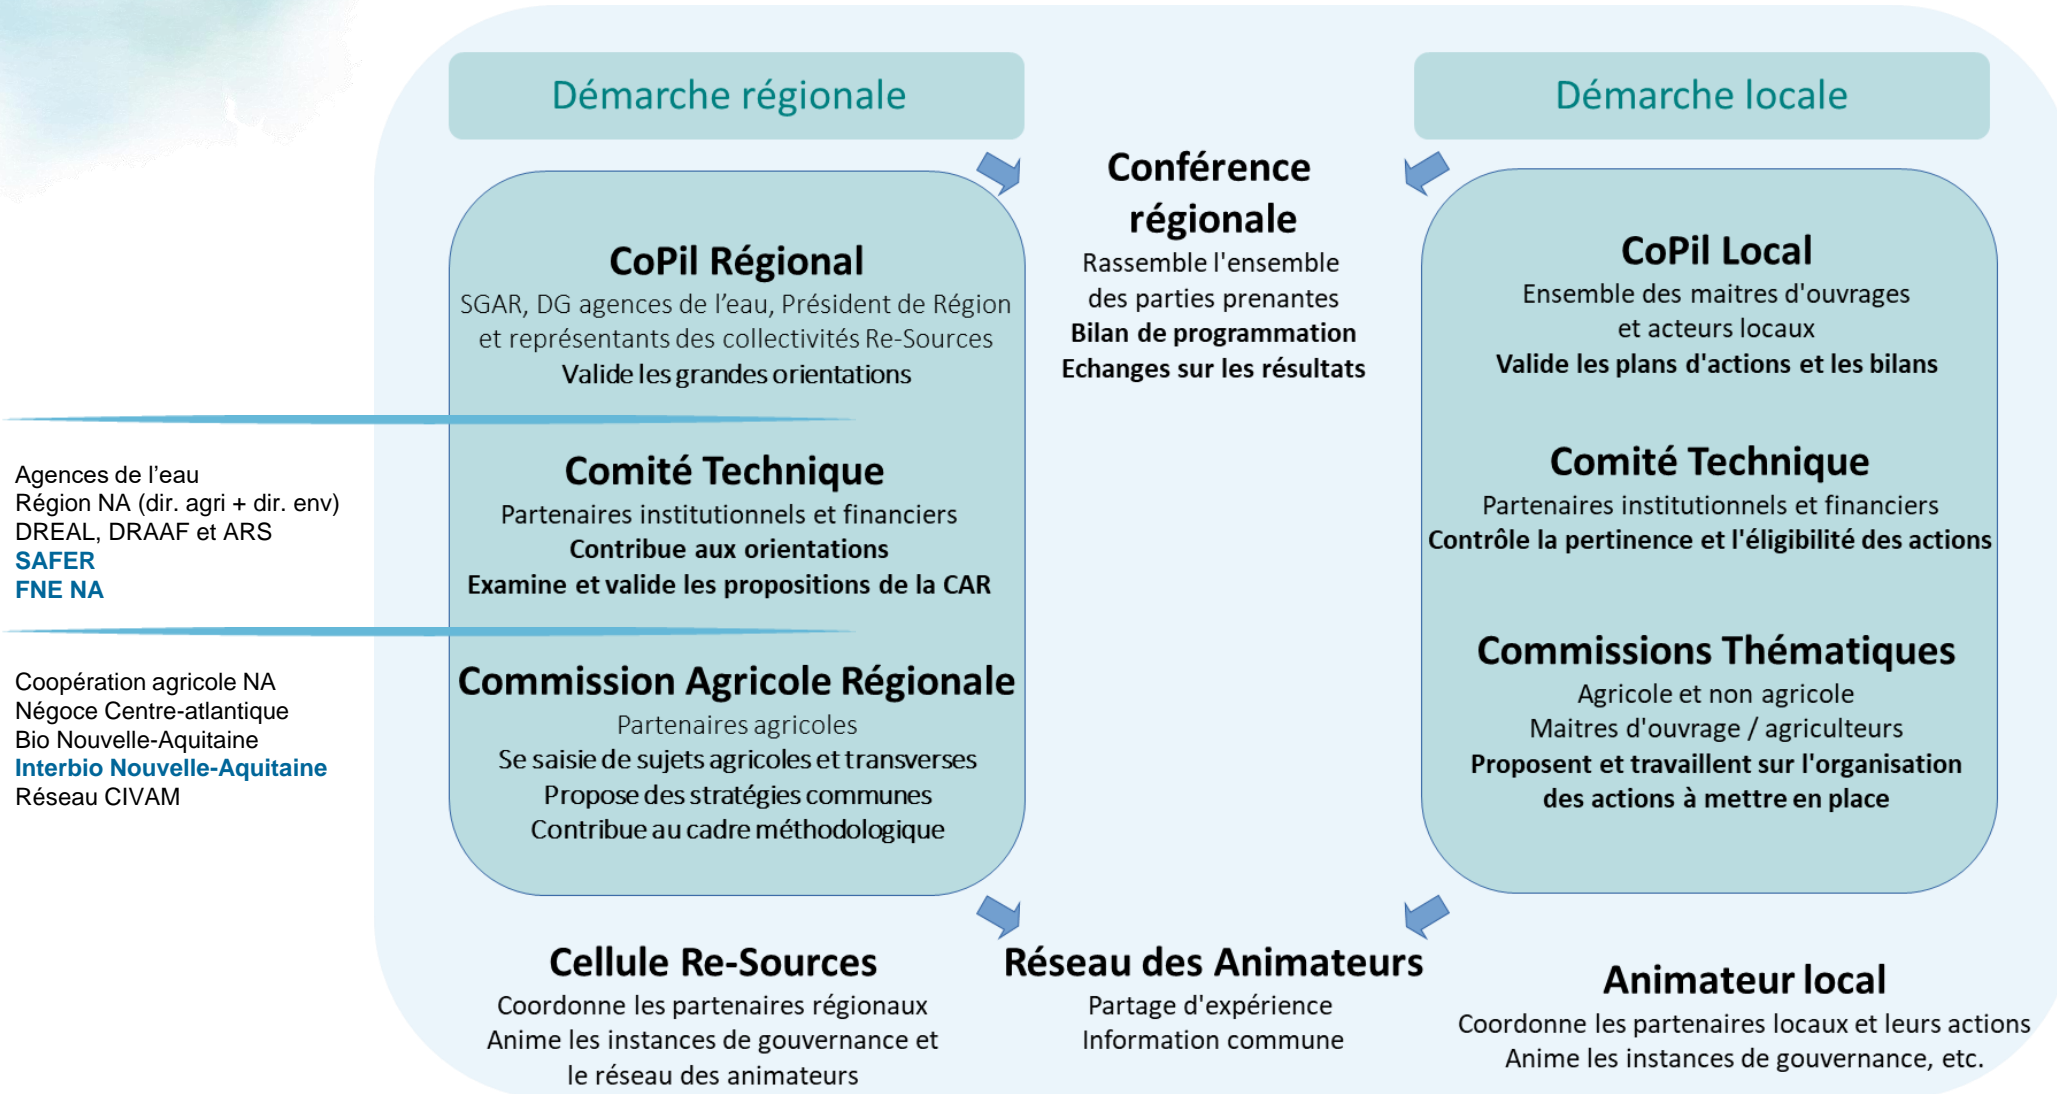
Agences de l’eau
Région NA (dir. agri + dir. env)
DREAL, DRAAF et ARS
SAFER
FNE NA

Coopération agricole NA
Négoce Centre-atlantique
Bio Nouvelle-Aquitaine
Interbio Nouvelle-Aquitaine
Réseau CIVAM

Démarche régionale

CoPil Régional
SGAR, DG agences de l’eau, Président de Région et représentants des collectivités Re-Sources
Valide les grandes orientations

Comité Technique
Partenaires institutionnels et financiers
Contribue aux orientations
Examine et valide les propositions de la CAR

Commission Agricole Régionale
Partenaires agricoles
Se saisie de sujets agricoles et transverses
Propose des stratégies communes
Contribue au cadre méthodologique

Conférence régionale
Rassemble l'ensemble des parties prenantes
Bilan de programmation
Echanges sur les résultats

Démarche locale

CoPil Local
Ensemble des maitres d'ouvrages et acteurs locaux
Valide les plans d'actions et les bilans

Comité Technique
Partenaires institutionnels et financiers
Contrôle la pertinence et l'éligibilité des actions

Commissions Thématiques
Agricole et non agricole
Maitres d'ouvrage / agriculteurs
Proposent et travaillent sur l'organisation des actions à mettre en place

Cellule Re-Sources
Coordonne les partenaires régionaux
Anime les instances de gouvernance et le réseau des animateurs

Réseau des Animateurs
Partage d'expérience
Information commune

Animateur local
Coordonne les partenaires locaux et leurs actions
Anime les instances de gouvernance, etc.